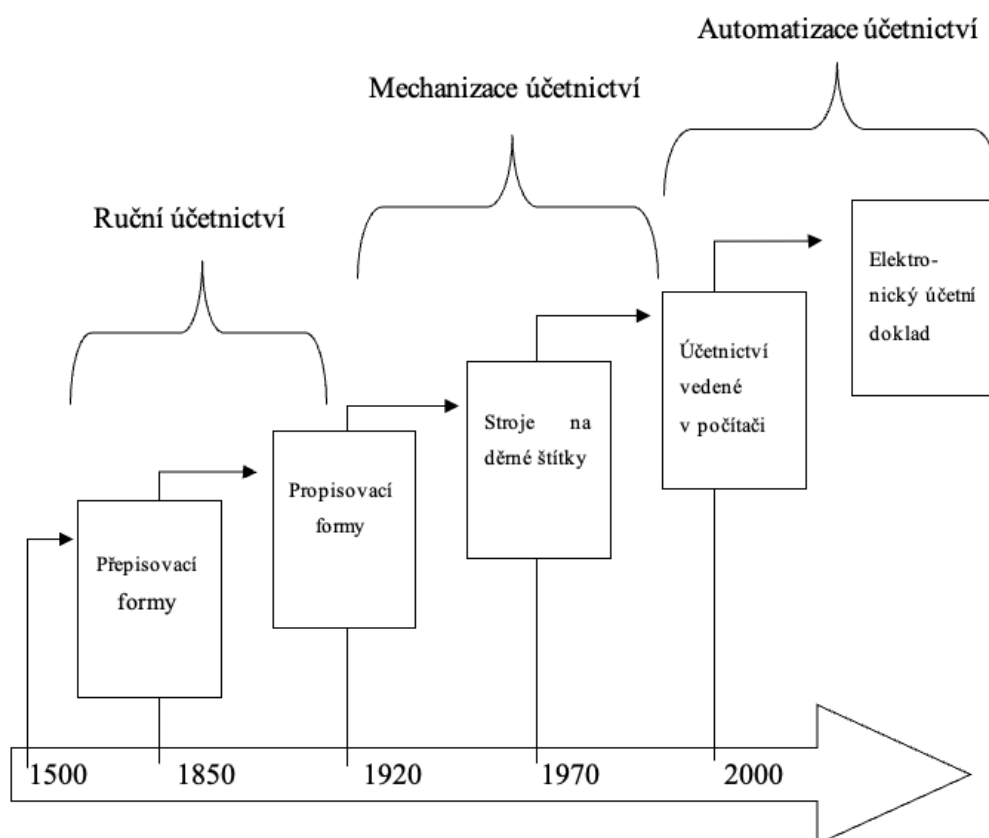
Automatizace účetnictví

Mechanizace účetnictví

Ruční účetnictví

Elektronický účetní doklad

Účetnictví vedené v počítači

Stroje na děrné štítky

Propisovací formy

Přepisovací formy

1500 1850 1920 1970 2000